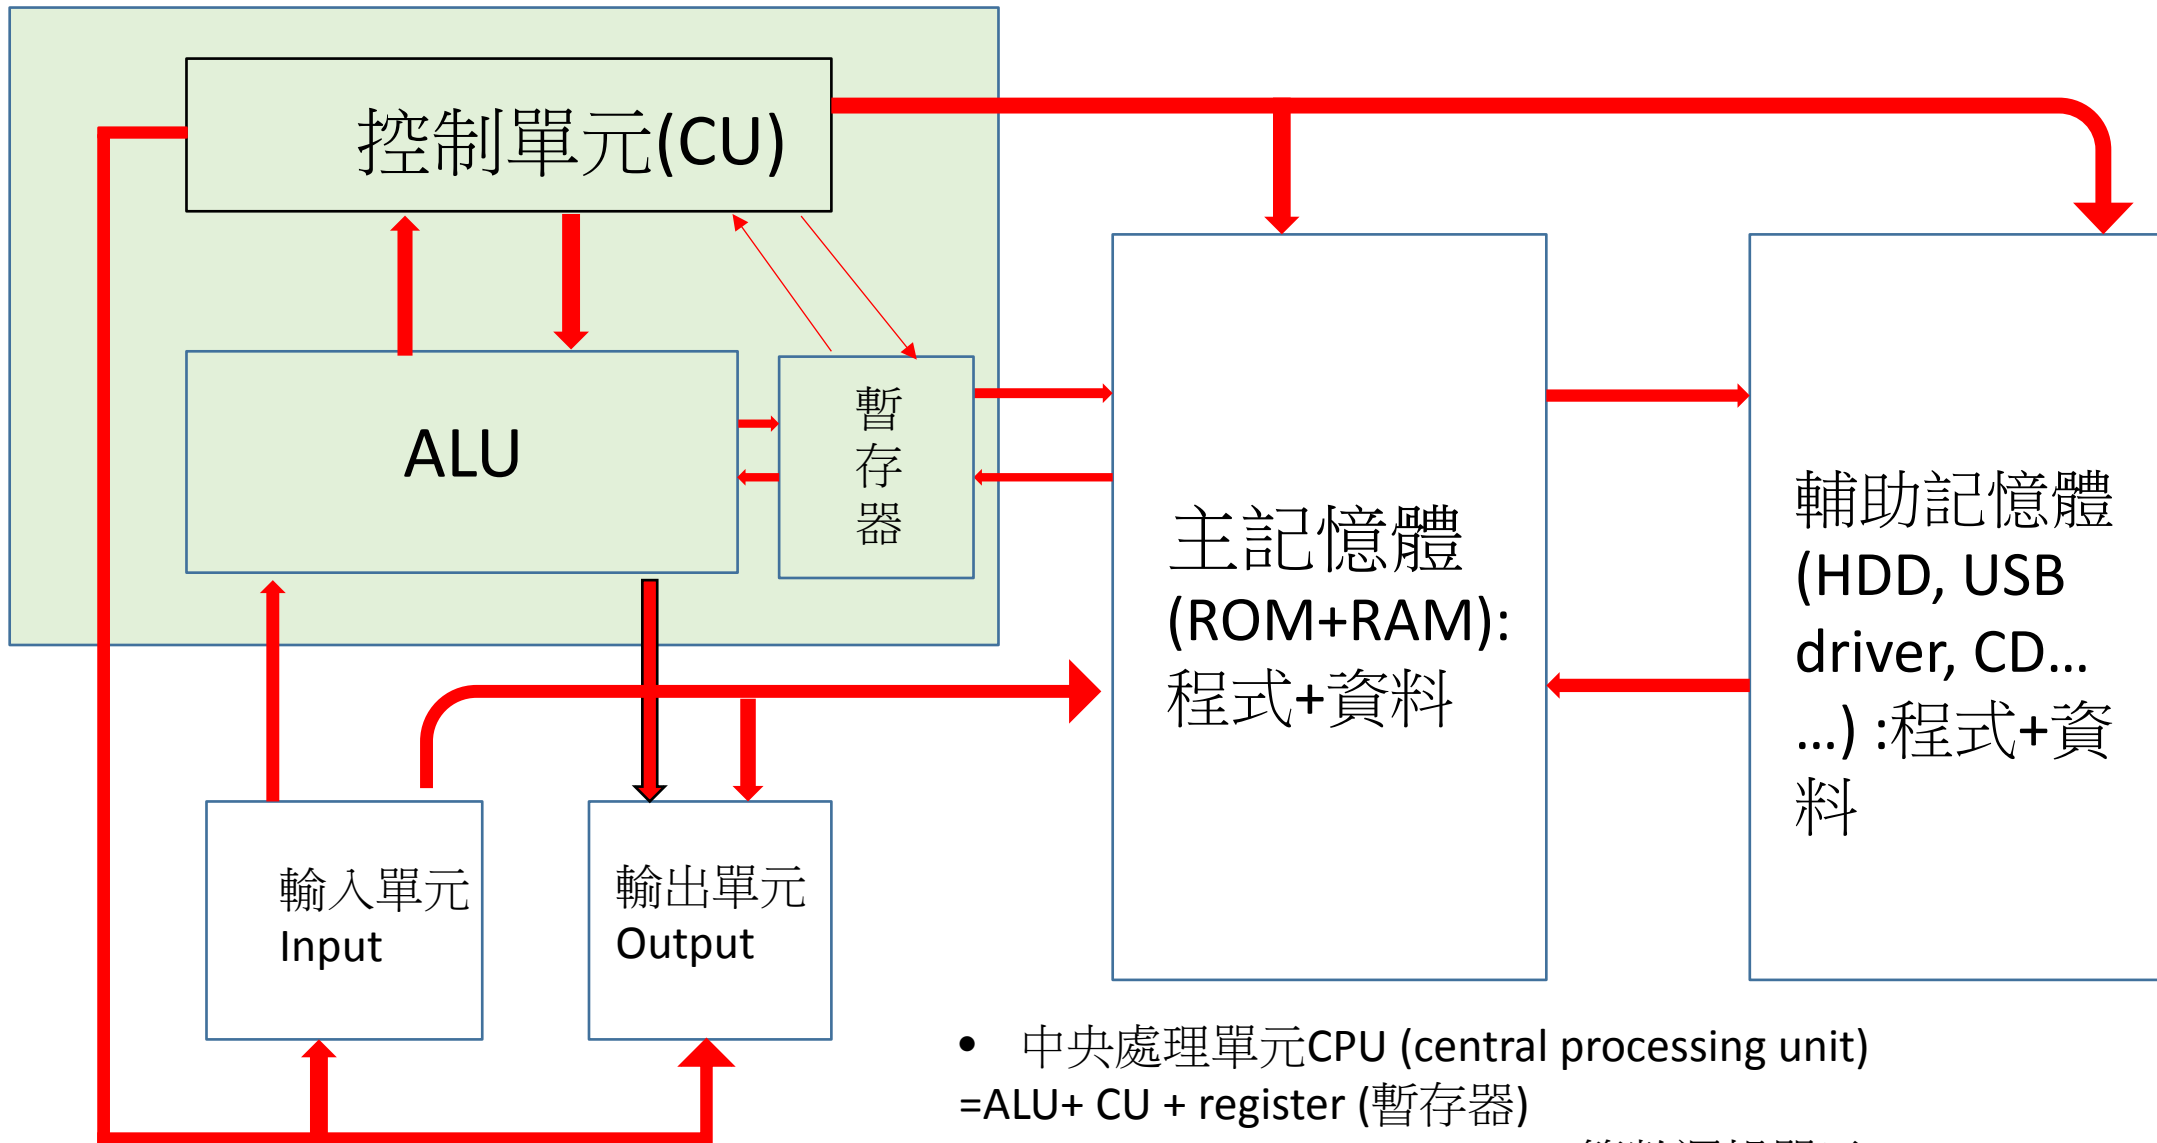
控制單元(CU)

ALU

暫
存
器

主記憶體
(ROM+RAM):
程式+資料

輔助記憶體
(HDD, USB
driver, CD…
…) :程式+資
料

輸入單元
Input

輸出單元
Output

• 中央處理單元CPU (central processing unit)
=ALU+ CU + register (暫存器)

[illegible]